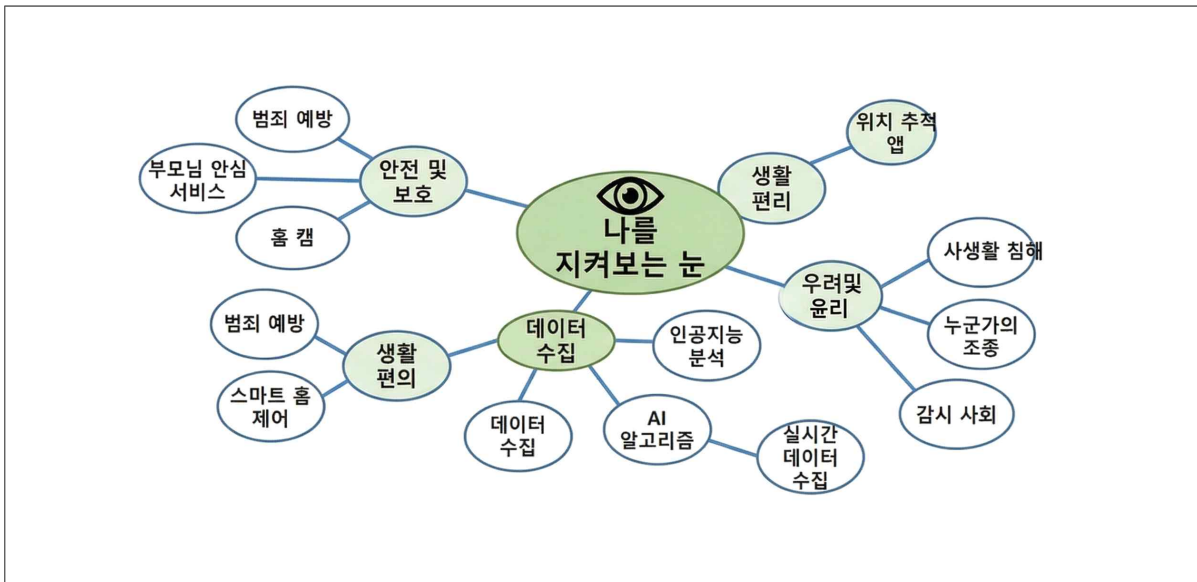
나를 지켜보는 눈

안전 및 보호

범죄 예방

부모님 안심 서비스

홈 캠

생활 편리

위치 추적 앱

우려및 윤리

사생활 침해

누군가의 조종

감시 사회

데이터 수집

인공지능 분석

AI 알고리즘

실시간 데이터 수집

데이터 수집

생활 편의

범죄 예방

스마트 홈 제어